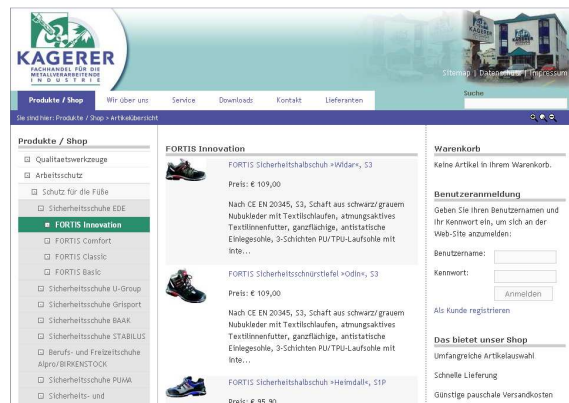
KAGERER
FACHHANDEL FÜR DIE METALLVERARBEITENDE INDUSTRIE

Sitemap | Datenschutz | Impressum

Suche

Produkte / Shop | Wir über uns | Service | Downloads | Kontakt | Lieferanten

Sie sind hier: Produkte / Shop > Artikelübersicht

Produkte / Shop
Qualitaetswerkzeuge
Arbeitsschutz
Schutz für die Füße
Sicherheitsschuhe EDE
FORTIS Innovation
FORTIS Comfort
FORTIS Classic
FORTIS Basic
Sicherheitsschuhe U-Group
Sicherheitsschuhe Grisport
Sicherheitsschuhe BAAK
Sicherheitsschuhe STABILUS
Berufs- und Freizeitschuhe Alpro/BIRKENSTOCK
Sicherheitsschuhe PUMA
Sicherheits- und

FORTIS Innovation

FORTIS Sicherheitshalbschuh »Widar«, S3
Preis: € 109,00
Nach CE EN 20345, S3, Schaft aus schwarz/grauem Nubukleder mit Textilschlaufen, atmungsaktives Textilinnenfutter, ganzflächige, antistatische Einlegesohle, 3-Schichten PU/TPU-Laufsohle mit Inte...

FORTIS Sicherheitsschnürstiefel »Odin«, S3
Preis: € 109,00
Nach CE EN 20345, S3, Schaft aus schwarz/grauem Nubukleder mit Textilschlaufen, atmungsaktives Textilinnenfutter, ganzflächige, antistatische Einlegesohle, 3-Schichten PU/TPU-Laufsohle mit Inte...

FORTIS Sicherheitshalbschuh »Heimdall«, S1P
Preis: € 95,90

Warenkorb
Keine Artikel in Ihrem Warenkorb.

Benutzeranmeldung
Geben Sie Ihren Benutzernamen und Ihr Kennwort ein, um sich an der Web-Site anzumelden:
Benutzername:
Kennwort:
Anmelden
Als Kunde registrieren

Das bietet unser Shop
Umfangreiche Artikelauswahl
Schnelle Lieferung
Günstige pauschale Versandkosten